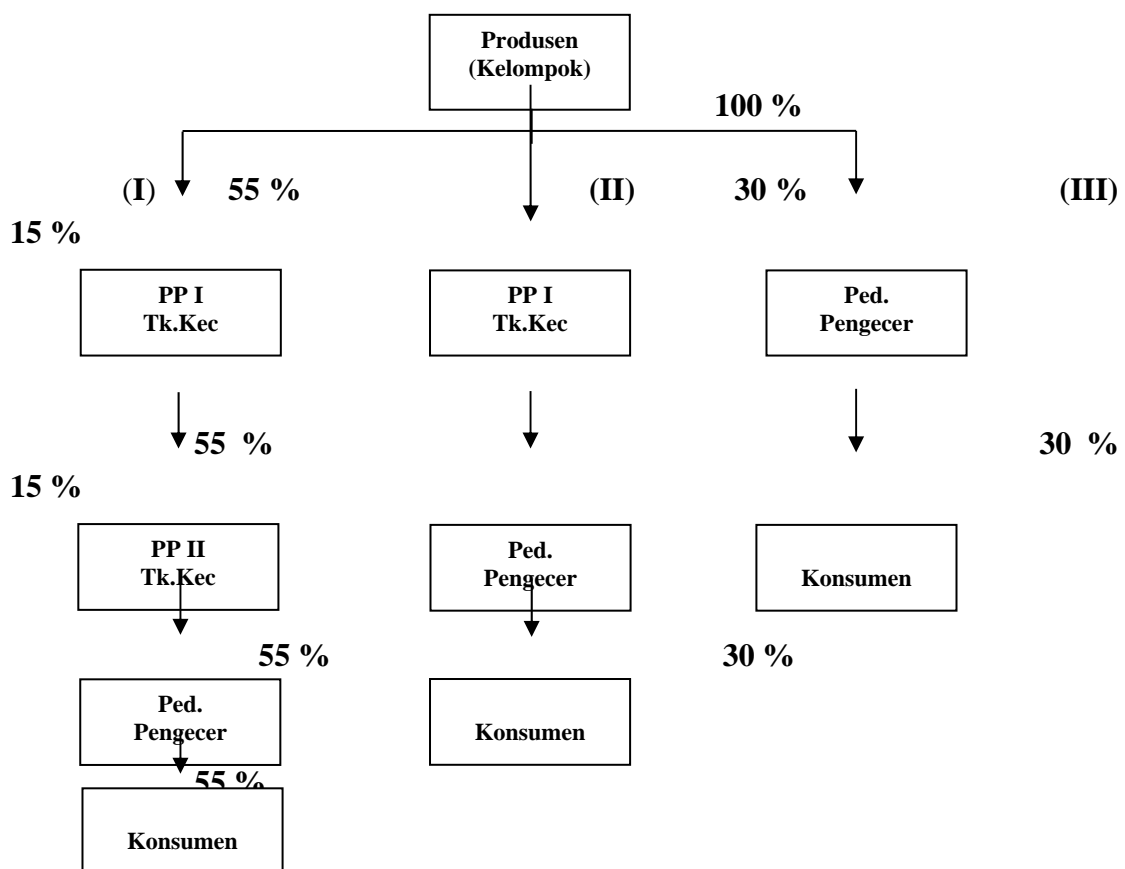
Produsen
(Kelompok)

100 %

(I) 55 % (II) 30 % (III)

15 %

PP I
Tk.Kec

PP I
Tk.Kec

Ped.
Pengecer

55 %

30 %

15 %

PP II
Tk.Kec

Ped.
Pengecer

Konsumen

55 %

30 %

Ped.
Pengecer

Konsumen

55 %

Konsumen